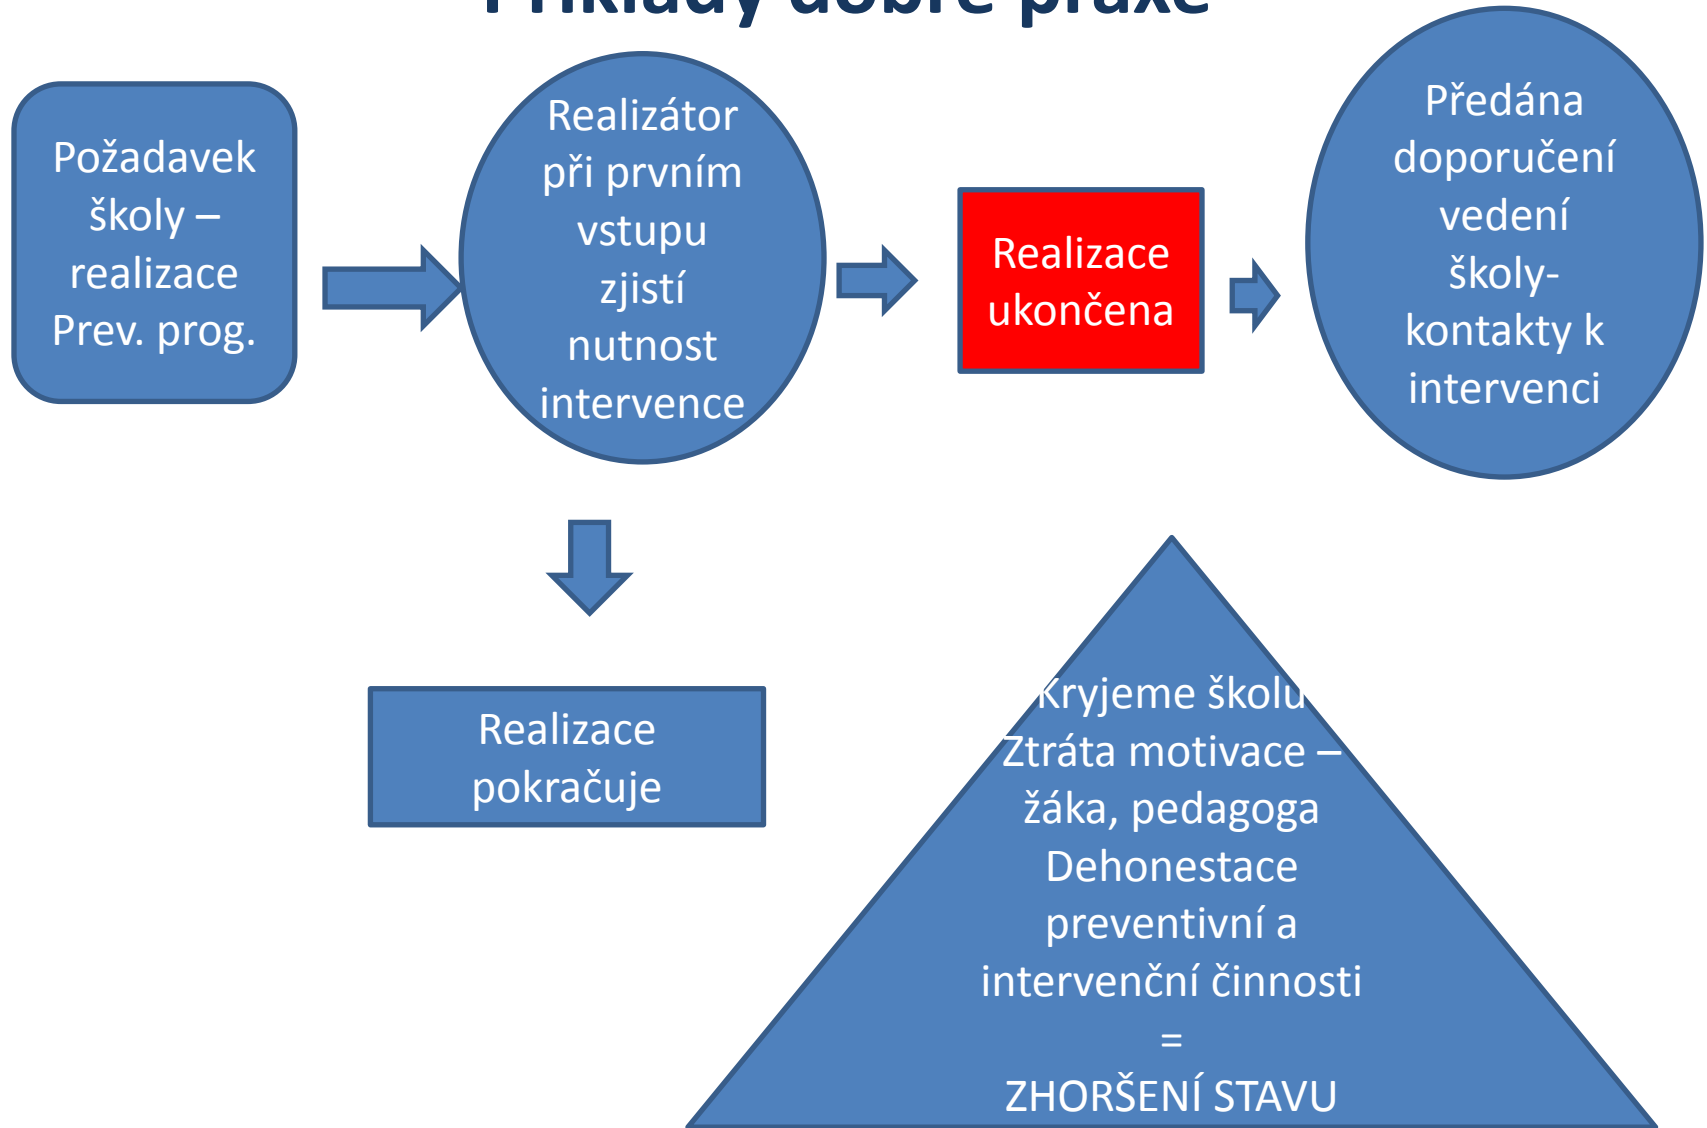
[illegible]

Požadavek školy – realizace Prev. prog.

Realizátor při prvním vstupu zjistí nutnost intervence

Realizace ukončena

Předána doporučení vedení školy- kontakty k intervenci

Realizace pokračuje

Kryjeme školu
Ztráta motivace – žáka, pedagoga
Dehonestace preventivní a intervenční činnosti
=
ZHORŠENÍ STAVU